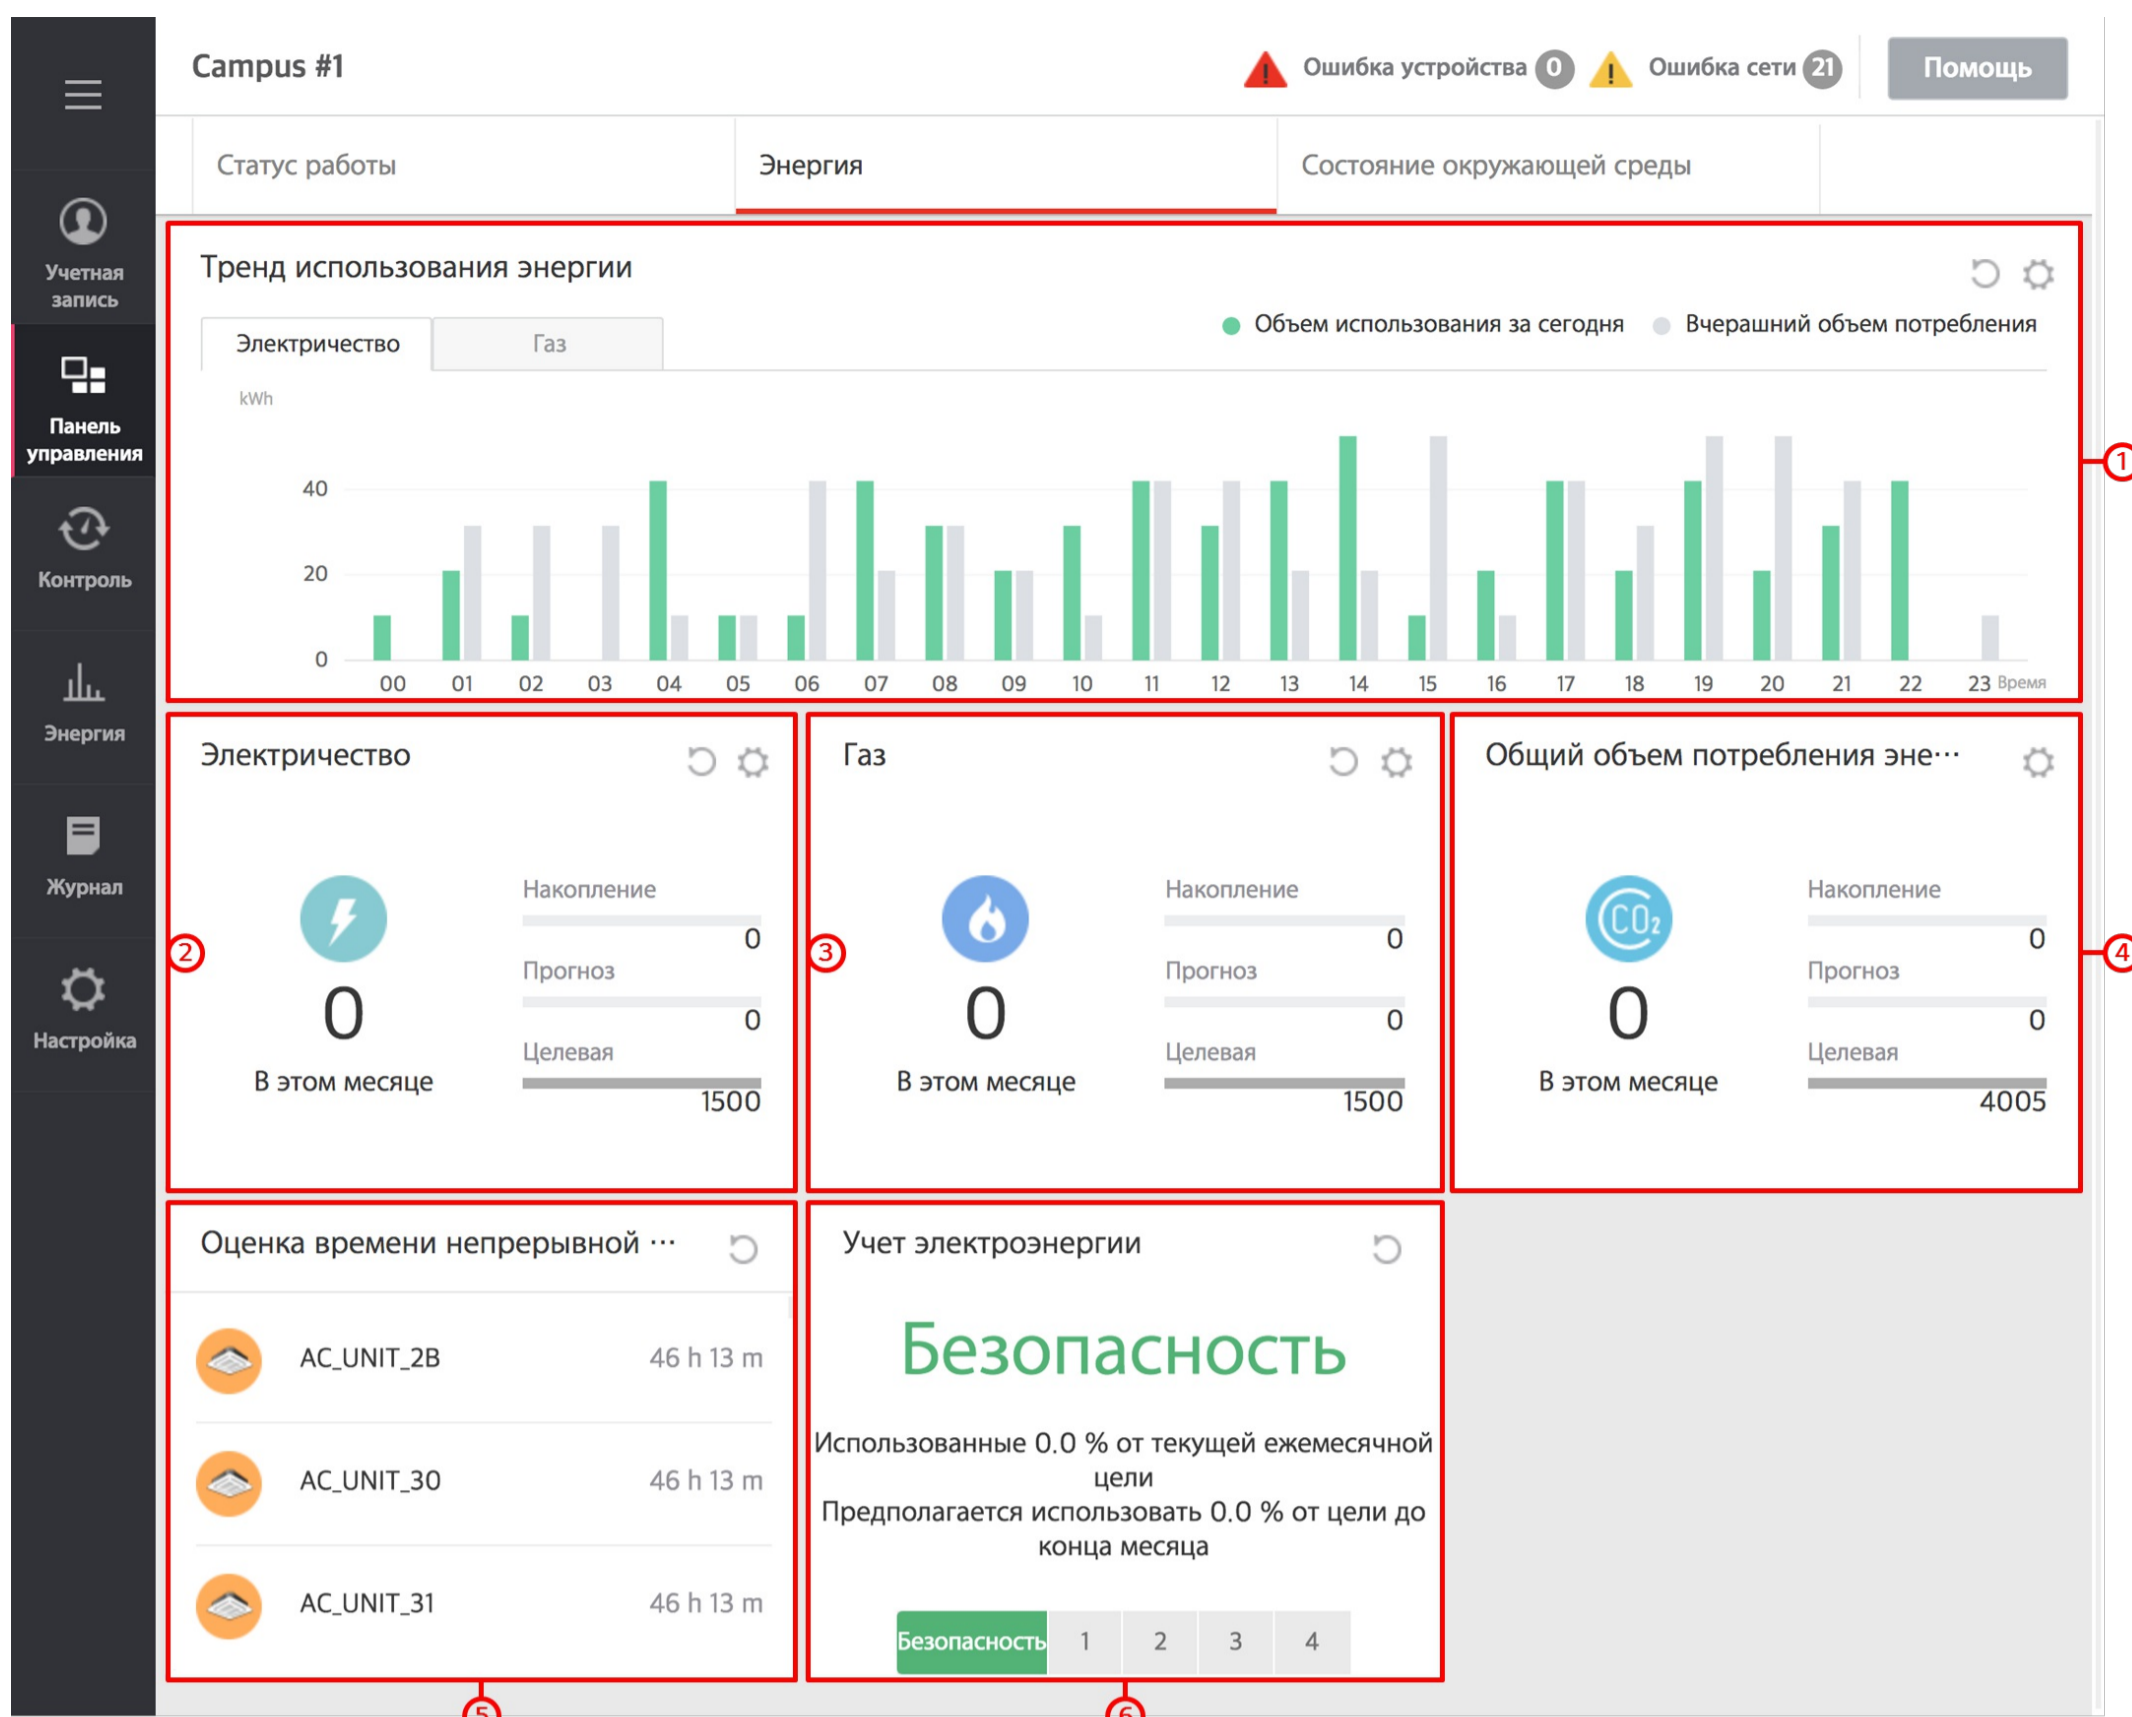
Campus #1

Ошибка устройства 0 Ошибка сети 21 Помощь

Учетная запись
Панель управления
Контроль
Энергия
Журнал
Настройка

Статус работы | Энергия | Состояние окружающей среды

Тренд использования энергии

Электричество | Газ

Объем использования за сегодня  Вчерашний объем потребления

kWh
40
20
0
00 01 02 03 04 05 06 07 08 09 10 11 12 13 14 15 16 17 18 19 20 21 22 23 Время

1

Электричество
2
0
В этом месяце
Накопление
0
Прогноз
0
Целевая
1500

Газ
3
0
В этом месяце
Накопление
0
Прогноз
0
Целевая
1500

Общий объем потребления эне···
$CO_2$
0
В этом месяце
Накопление
0
Прогноз
0
Целевая
4005
4

Оценка времени непрерывной ···
AC_UNIT_2B 46 h 13 m
AC_UNIT_30 46 h 13 m
AC_UNIT_31 46 h 13 m
5

Учет электроэнергии
Безопасность
Использованные 0.0 % от текущей ежемесячной цели
Предполагается использовать 0.0 % от цели до конца месяца
Безопасность 1 2 3 4
6